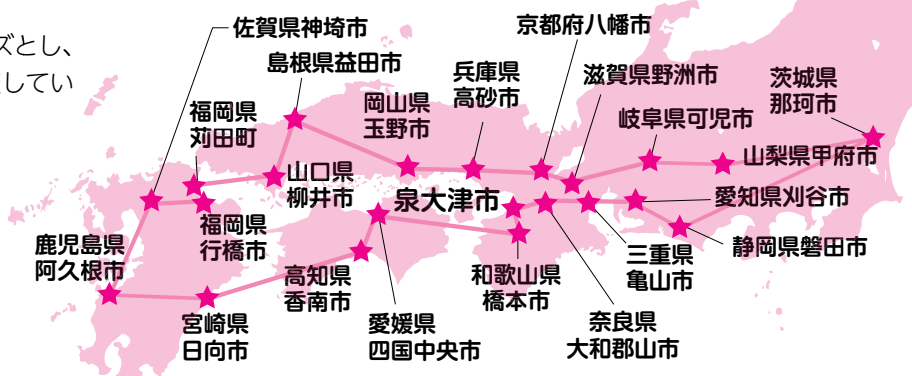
ズとし、
していて

佐賀県神埼市
島根県益田市
福岡県
苅田町
山口県
柳井市
福岡県
行橋市
鹿児島県
阿久根市
宮崎県
日向市
高知県
香南市
愛媛県
四国中央市
岡山県
玉野市
兵庫県
高砂市
泉大津市
和歌山県
橋本市
京都府八幡市
滋賀県野洲市
奈良県
大和郡山市
岐阜県可児市
三重県
亀山市
茨城県
那珂市
山梨県甲府市
愛知県刈谷市
静岡県磐田市